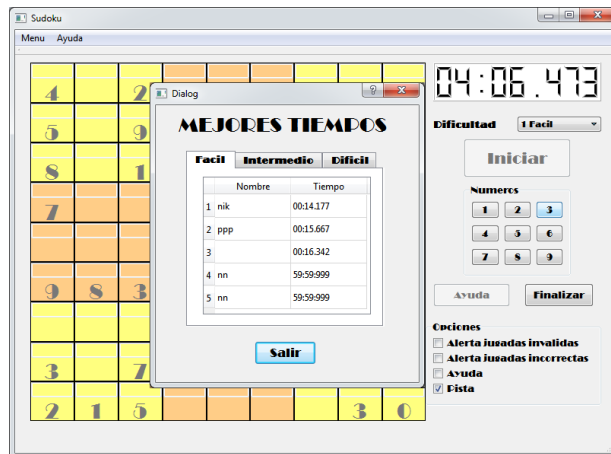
Sudoku

Menu Ayuda

4 2
5 9
8 1
7
9 8 3
3 7
2 1 5 3 0

Dialog

MEJORES TIEMPOS

Facil | Intermedio | Dificil

| | Nombre | Tiempo |
|---|---|---|
| 1 | nik | 00:14.177 |
| 2 | ppp | 00:15.667 |
| 3 | | 00:16.342 |
| 4 | nn | 59:59:999 |
| 5 | nn | 59:59:999 |

Salir

04:06.473

Dificultad 1 Facil

Iniciar

Numeros
1 2 3
4 5 6
7 8 9

Ayuda Finalizar

Opciones
Alerta jugadas invalidas
Alerta jugadas incorrectas
Ayuda
Pista